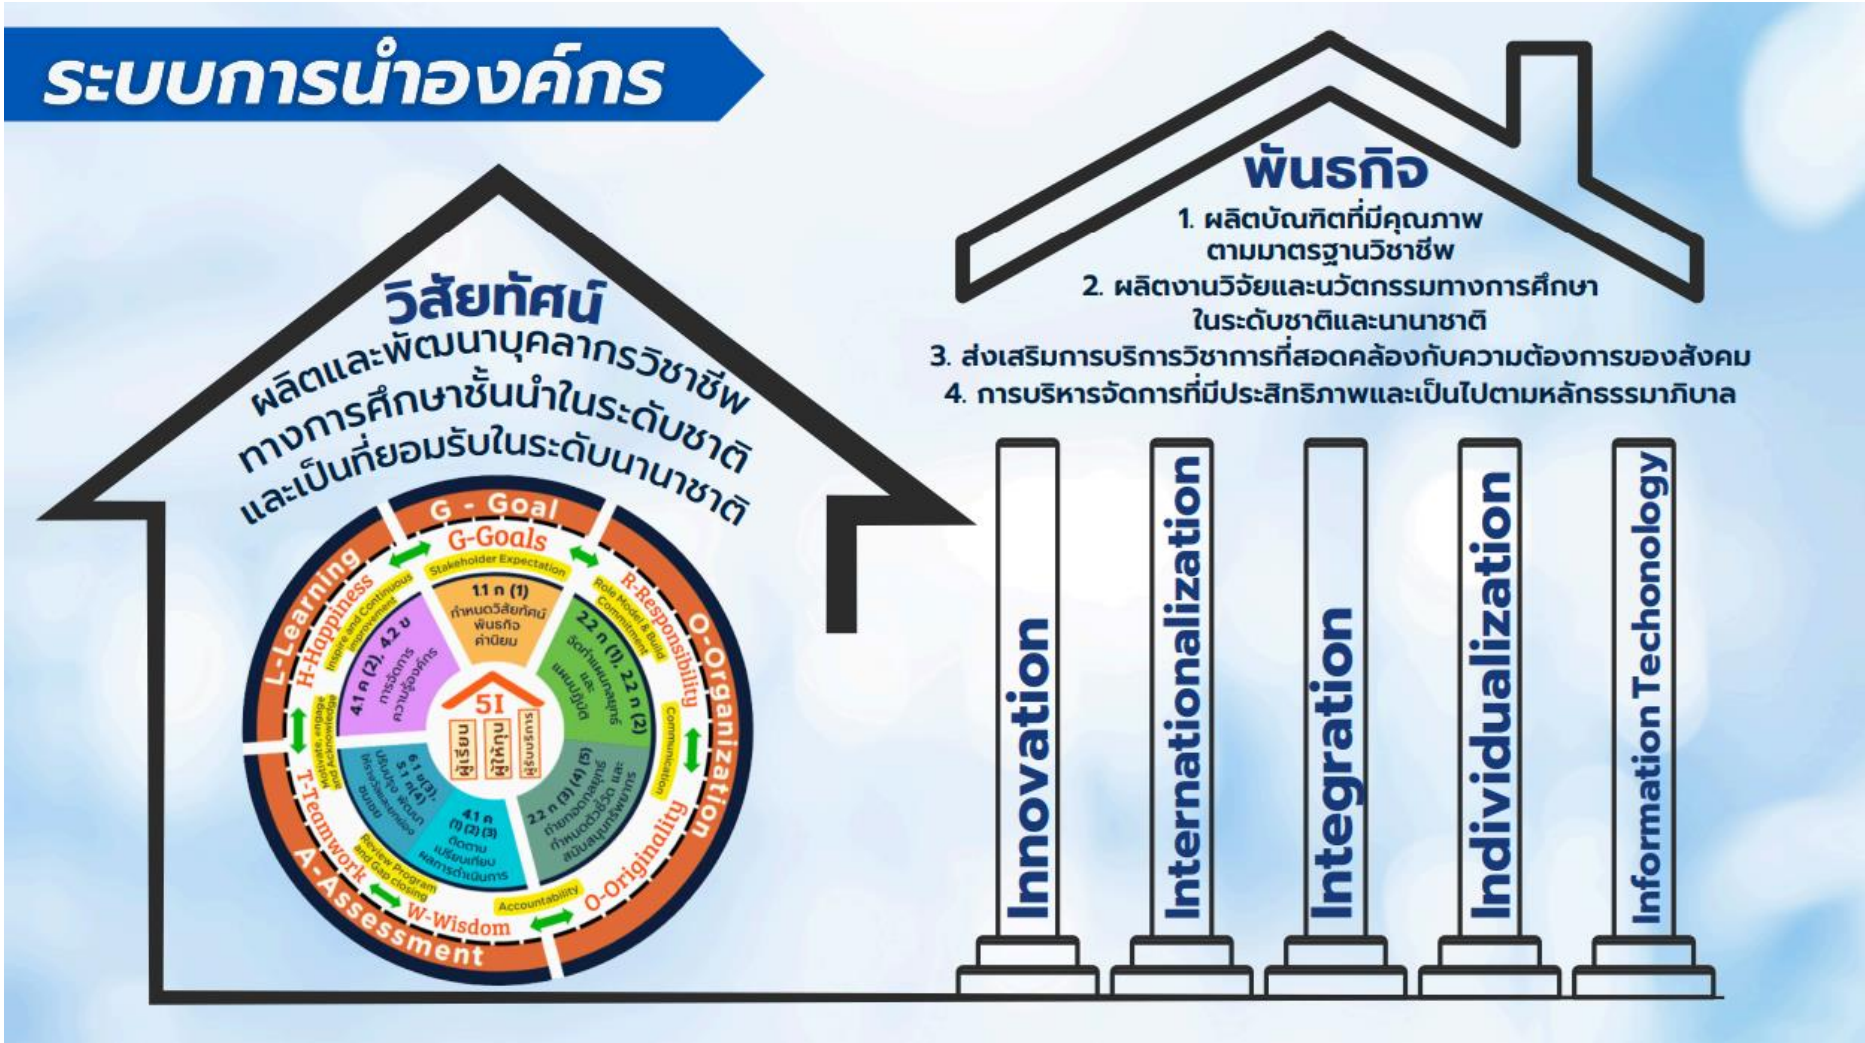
ระบบการนำองค์กร

วิสัยทัศน์
ผลิตและพัฒนาบุคลากรวิชาชีพทางการศึกษาชั้นนำในระดับชาติ และเป็นที่ยอมรับในระดับนานาชาติ

G - Goal
G-Goals
Stakeholder Expectation
1.1 ก (1)
กำหนดวิสัยทัศน์ พันธกิจ ค่านิยม
R-Responsibility
Role Model & Build Commitment
2.2 ก (1), 2.2 ก (2)
จัดทำแผนกลยุทธ์ และแผนปฏิบัติ
O-Organization
Communication
2.2 ก (3) (4) (5)
ถ่ายทอดกลยุทธ์ กำหนดตัวชี้วัด และสนับสนุนทรัพยากร
O-Originality
Accountability
4.1 ก (1) (2) (3)
ติดตาม เปรียบเทียบ ผลการดำเนินการ
W-Wisdom
A-Assessment
Review Program and Gap closing
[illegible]
T-Teamwork
Motivate, engage and Acknowledge
L-Learning
H-Happiness
Inspire and Continuous improvement
4.1 ก (2), 4.2 ข
การจัดการความรู้องค์กร
5I
ผู้เรียน ผู้ให้ทุน ผู้รับบริการ

พันธกิจ
1. ผลิตบัณฑิตที่มีคุณภาพตามมาตรฐานวิชาชีพ
2. ผลิตงานวิจัยและนวัตกรรมทางการศึกษาในระดับชาติและนานาชาติ
3. ส่งเสริมการบริการวิชาการที่สอดคล้องกับความต้องการของสังคม
4. การบริหารจัดการที่มีประสิทธิภาพและเป็นไปตามหลักธรรมาภิบาล

Innovation
Internationalization
Integration
Individualization
Information Techonology